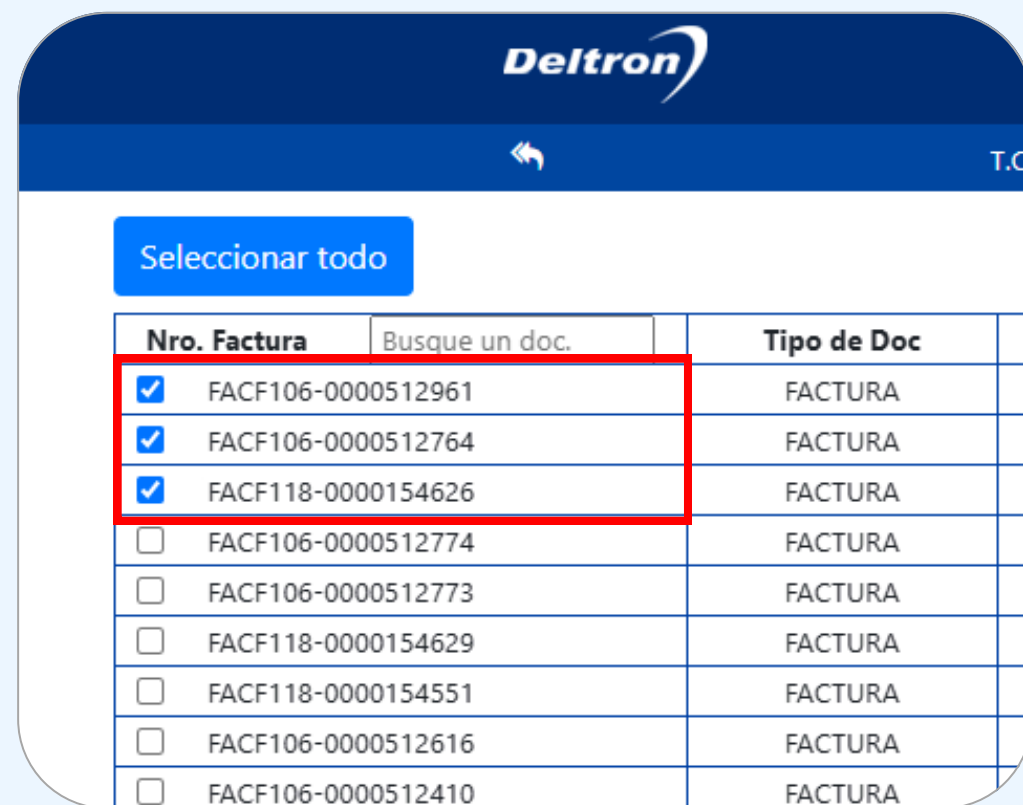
Deltron

T.C

Seleccionar todo

| Nro. Factura Busque un doc. | Tipo de Doc |
|---|---|
| FACF106-0000512961 | FACTURA |
| FACF106-0000512764 | FACTURA |
| FACF118-0000154626 | FACTURA |
| FACF106-0000512774 | FACTURA |
| FACF106-0000512773 | FACTURA |
| FACF118-0000154629 | FACTURA |
| FACF118-0000154551 | FACTURA |
| FACF106-0000512616 | FACTURA |
| FACF106-0000512410 | FACTURA |